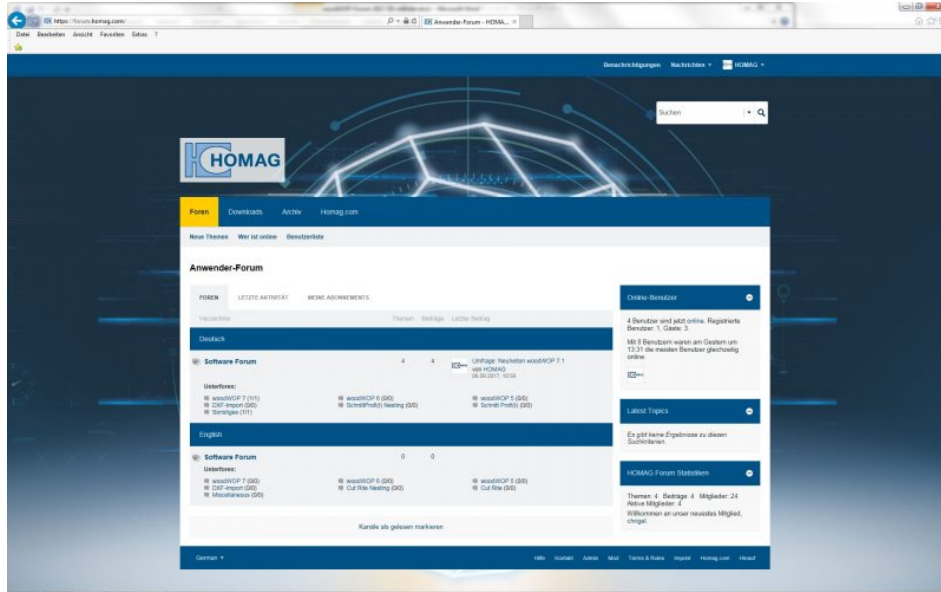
https://forum.homag.com/

Anwender-Forum - HOMA... ×

Datei Bearbeiten Ansicht Favoriten Extras ?

Benachrichtigungen Nachrichten ▾ HOMAG ▾

Suchen

HOMAG

Foren Downloads Archiv Homag.com

Neue Themen Wer ist online Benutzerliste

Anwender-Forum

FOREN LETZTE AKTIVITÄT MEINE ABONNEMENTS

Verzeichnis Themen Beiträge Letzter Beitrag

Deutsch

Software Forum 4 4 Umfrage: Neuheiten woodWOP 7.1 von HOMAG 06.09.2017, 10:58

Unterforen:

woodWOP 7 (1/1)
DXF-Import (0/0)
Sonstiges (1/1)
woodWOP 6 (0/0)
Schnitt/Profil(t) Nesting (0/0)
woodWOP 5 (0/0)
Schnitt Profil(t) (0/0)

English

Software Forum 0 0

Unterforen:

woodWOP 7 (0/0)
DXF-Import (0/0)
Miscellaneous (0/0)
woodWOP 6 (0/0)
Cut Rite Nesting (0/0)
woodWOP 5 (0/0)
Cut Rite (0/0)

Kanäle als gelesen markieren

Online-Benutzer

4 Benutzer sind jetzt online. Registrierte Benutzer: 1, Gäste: 3.

Mit 8 Benutzern waren am Gestern um 13:31 die meisten Benutzer gleichzeitig online.

Latest Topics

Es gibt keine Ergebnisse zu diesen Suchkriterien.

HOMAG Forum Statistiken

Themen: 4 Beiträge: 4 Mitglieder: 24 Aktive Mitglieder: 4
Willkommen an unser neuestes Mitglied, chrigel.

German ▾

Hilfe Kontakt Admin Mod Terms & Rules Imprint Homag.com Hinauf